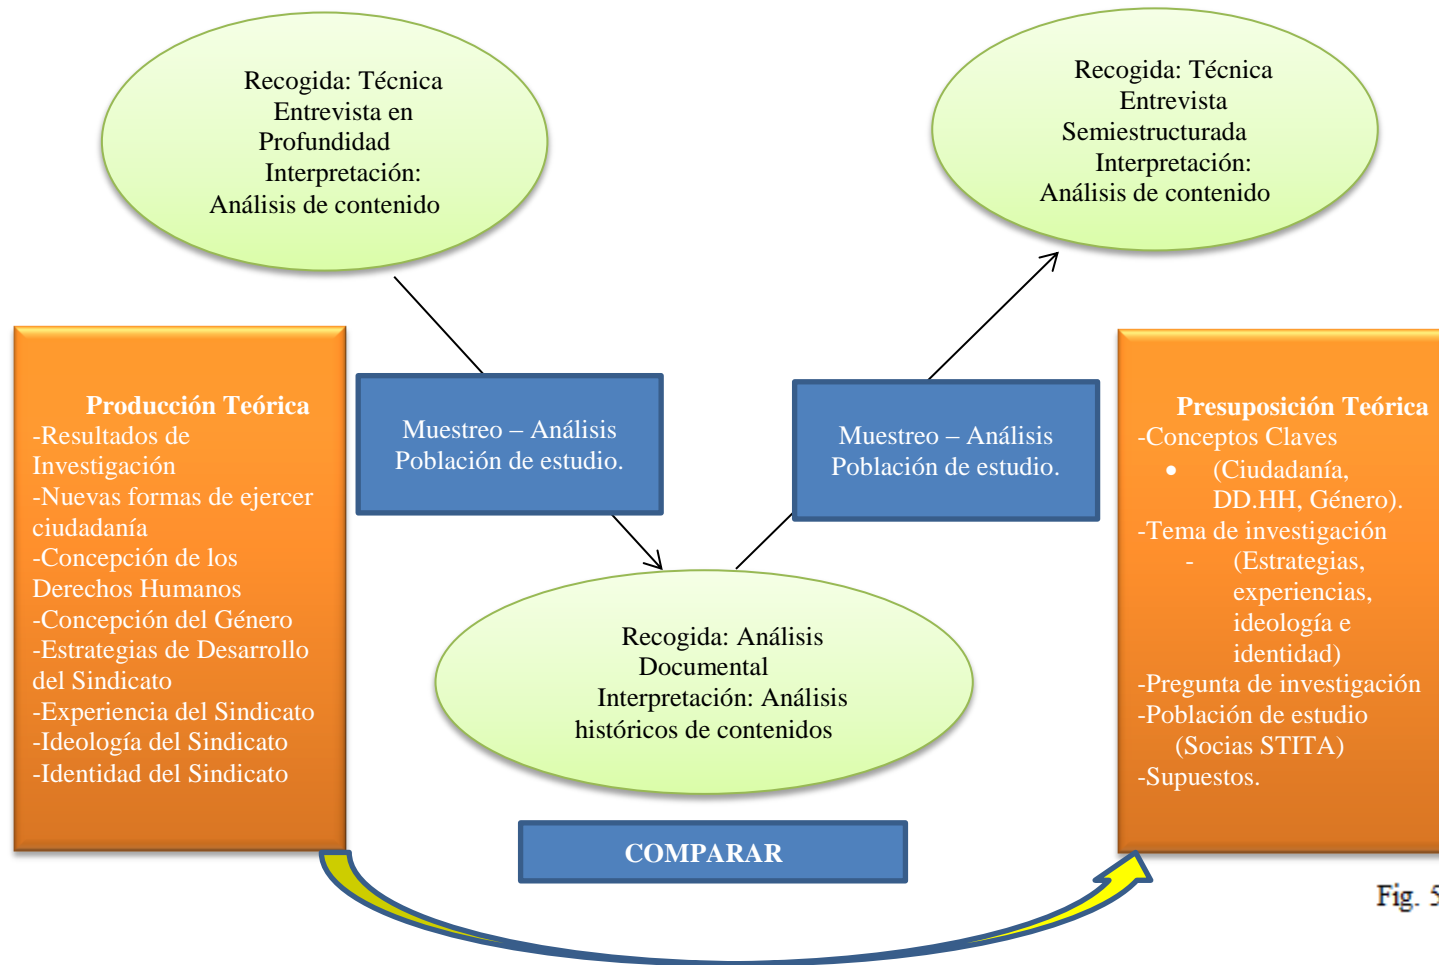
Recogida: Técnica Entrevista en Profundidad Interpretación: Análisis de contenido

Recogida: Técnica Entrevista Semiestructurada Interpretación: Análisis de contenido

Producción Teórica
-Resultados de Investigación
-Nuevas formas de ejercer ciudadanía
-Concepción de los Derechos Humanos
-Concepción del Género
-Estrategias de Desarrollo del Sindicato
-Experiencia del Sindicato
-Ideología del Sindicato
-Identidad del Sindicato

Muestreo – Análisis Población de estudio.

Muestreo – Análisis Población de estudio.

Presuposición Teórica
-Conceptos Claves
• (Ciudadanía, DD.HH, Género).
-Tema de investigación
- (Estrategias, experiencias, ideología e identidad)
-Pregunta de investigación
-Población de estudio (Socias STITA)
-Supuestos.

Recogida: Análisis Documental Interpretación: Análisis históricos de contenidos

COMPARAR

Fig. 5